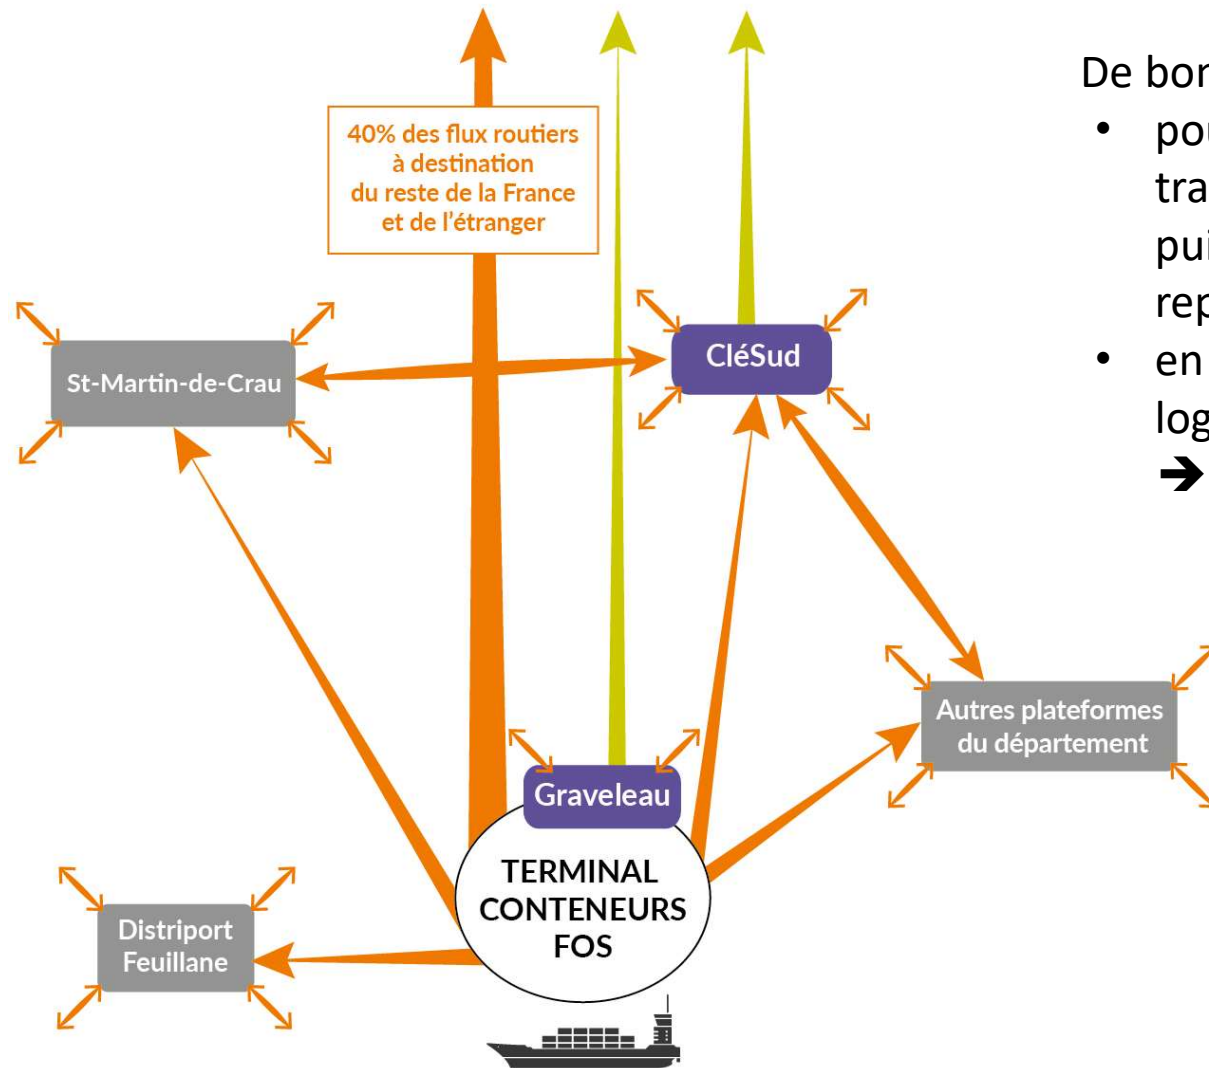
40% des flux routiers à destination du reste de la France et de l'étranger

St-Martin-de-Crau

CléSud

Autres plateformes du département

Graveleau

TERMINAL CONTENEURS FOS

Distriport Feuillane

De bon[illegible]

• pou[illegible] tra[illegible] pui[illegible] rep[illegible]

• en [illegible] log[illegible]

➔ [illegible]